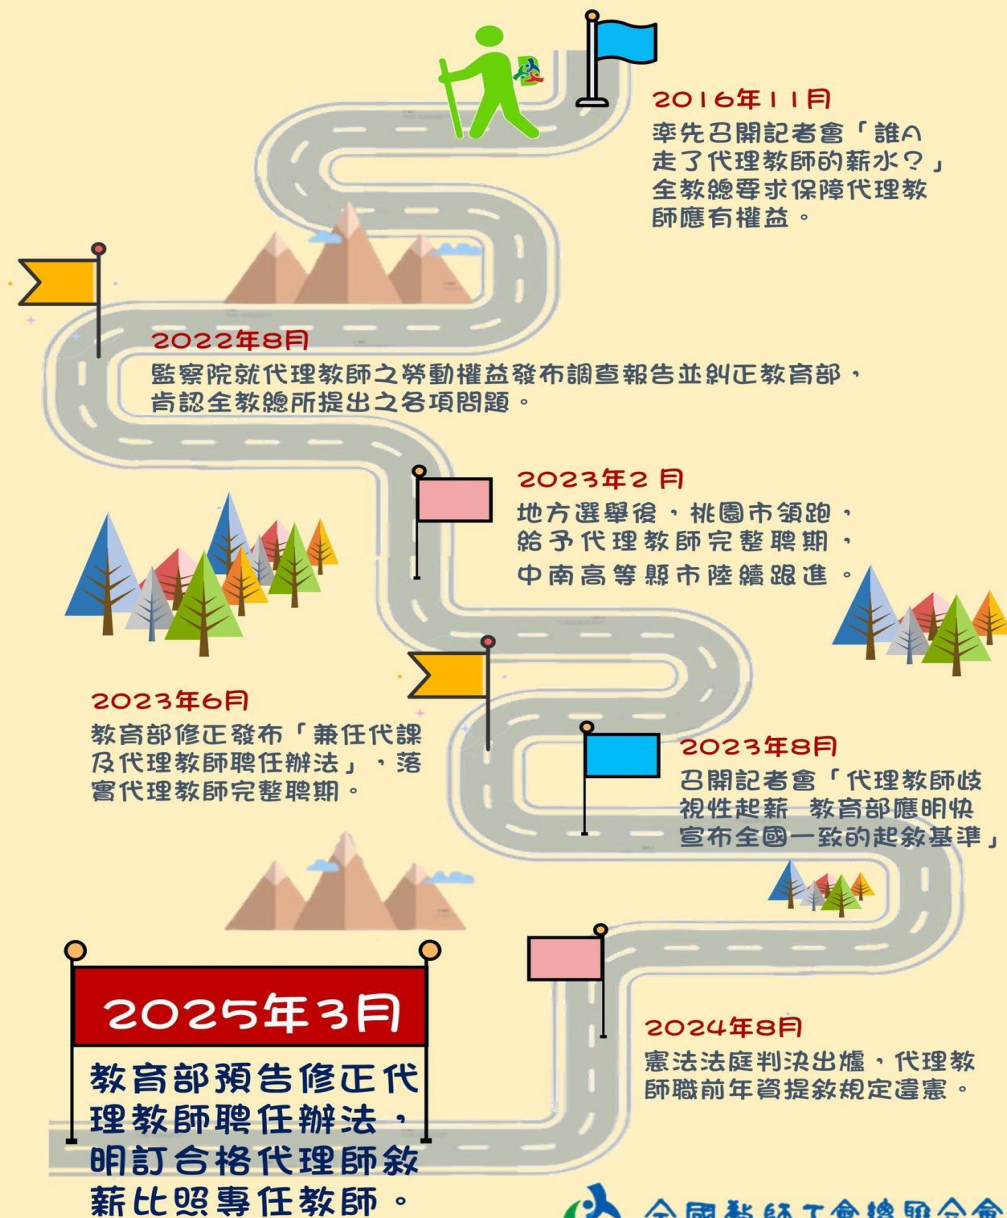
2016年11月
率先召開記者會「誰A走了代理教師的薪水？」全教總要求保障代理教師應有權益。

2022年8月
監察院就代理教師之勞動權益發布調查報告並糾正教育部，肯認全教總所提出之各項問題。

2023年2月
地方選舉後，桃園市領跑，給予代理教師完整聘期，中南高等縣市陸續跟進。

2023年6月
教育部修正發布「兼任代課及代理教師聘任辦法」，落實代理教師完整聘期。

2023年8月
召開記者會「代理教師歧視性起薪 教育部應明快宣布全國一致的起敘基準」

2024年8月
憲法法庭判決出爐，代理教師職前年資提敘規定違憲。

2025年3月
教育部預告修正代理教師聘任辦法，明訂合格代理師敘薪比照專任教師。

全國教師工會總聯合會